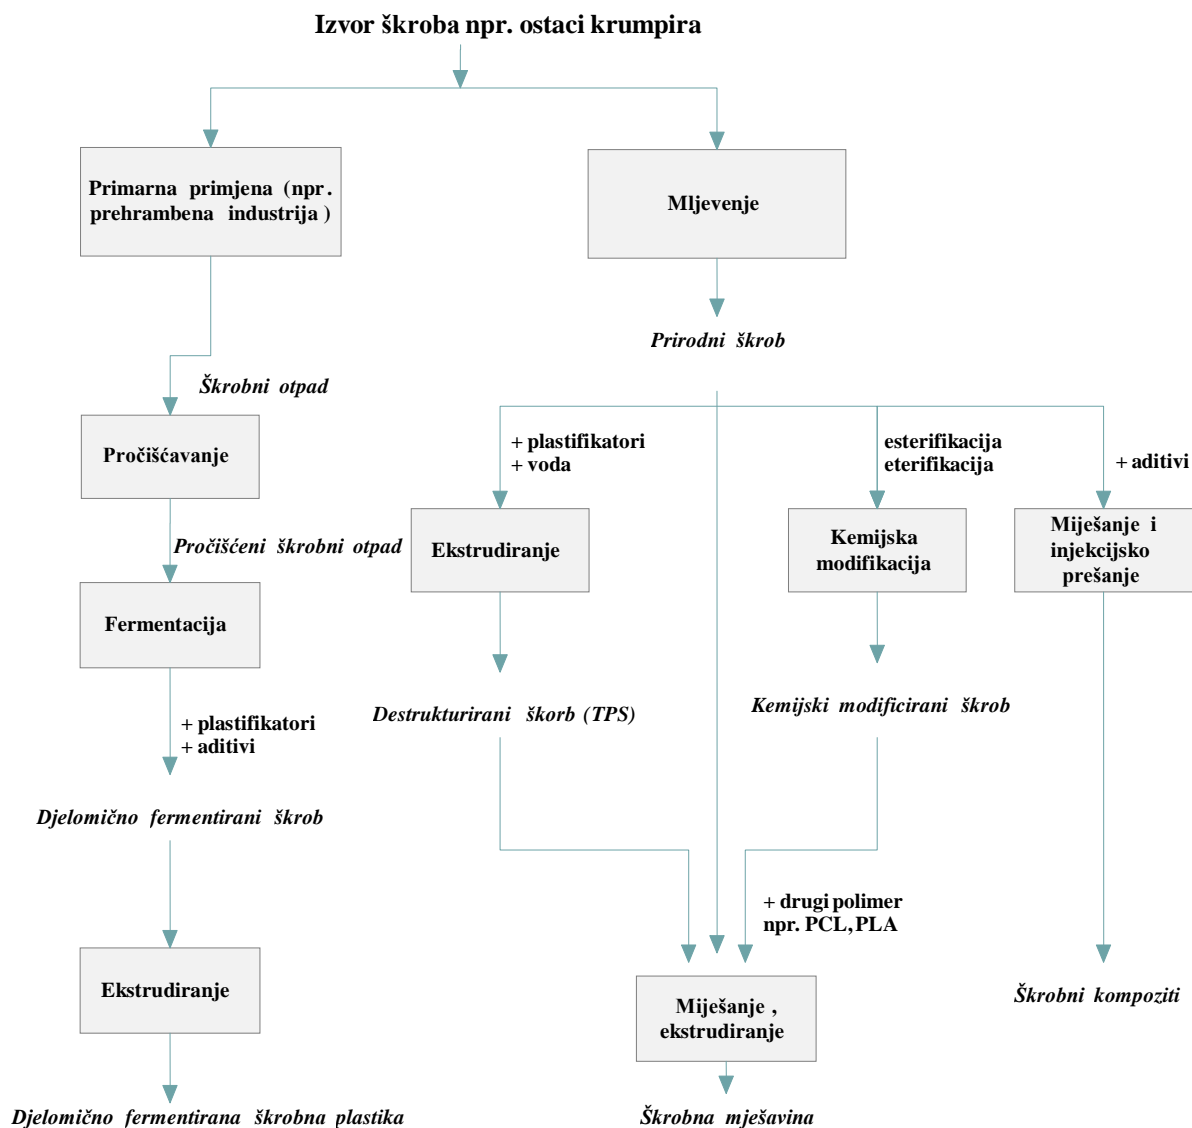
Izvor škroba npr. ostaci krumpira

Primarna primjena (npr. prehrambena industrija)

Mljevenje

Prirodni škrob

Škrobni otpad

Pročišćavanje

+ plastifikatori
+ voda

esterifikacija
eterifikacija

+ aditivi

Pročišćeni škrobni otpad

Ekstrudiranje

Kemijska modifikacija

Miješanje i injekcijsko prešanje

Fermentacija

+ plastifikatori
+ aditivi

Destrukturirani škorb (TPS)

Kemijski modificirani škrob

Djelomično fermentirani škrob

+ drugi polimer
npr. PCL, PLA

Ekstrudiranje

Miješanje , ekstrudiranje

Škrobni kompoziti

Djelomično fermentirana škrobna plastika

Škrobna mješavina